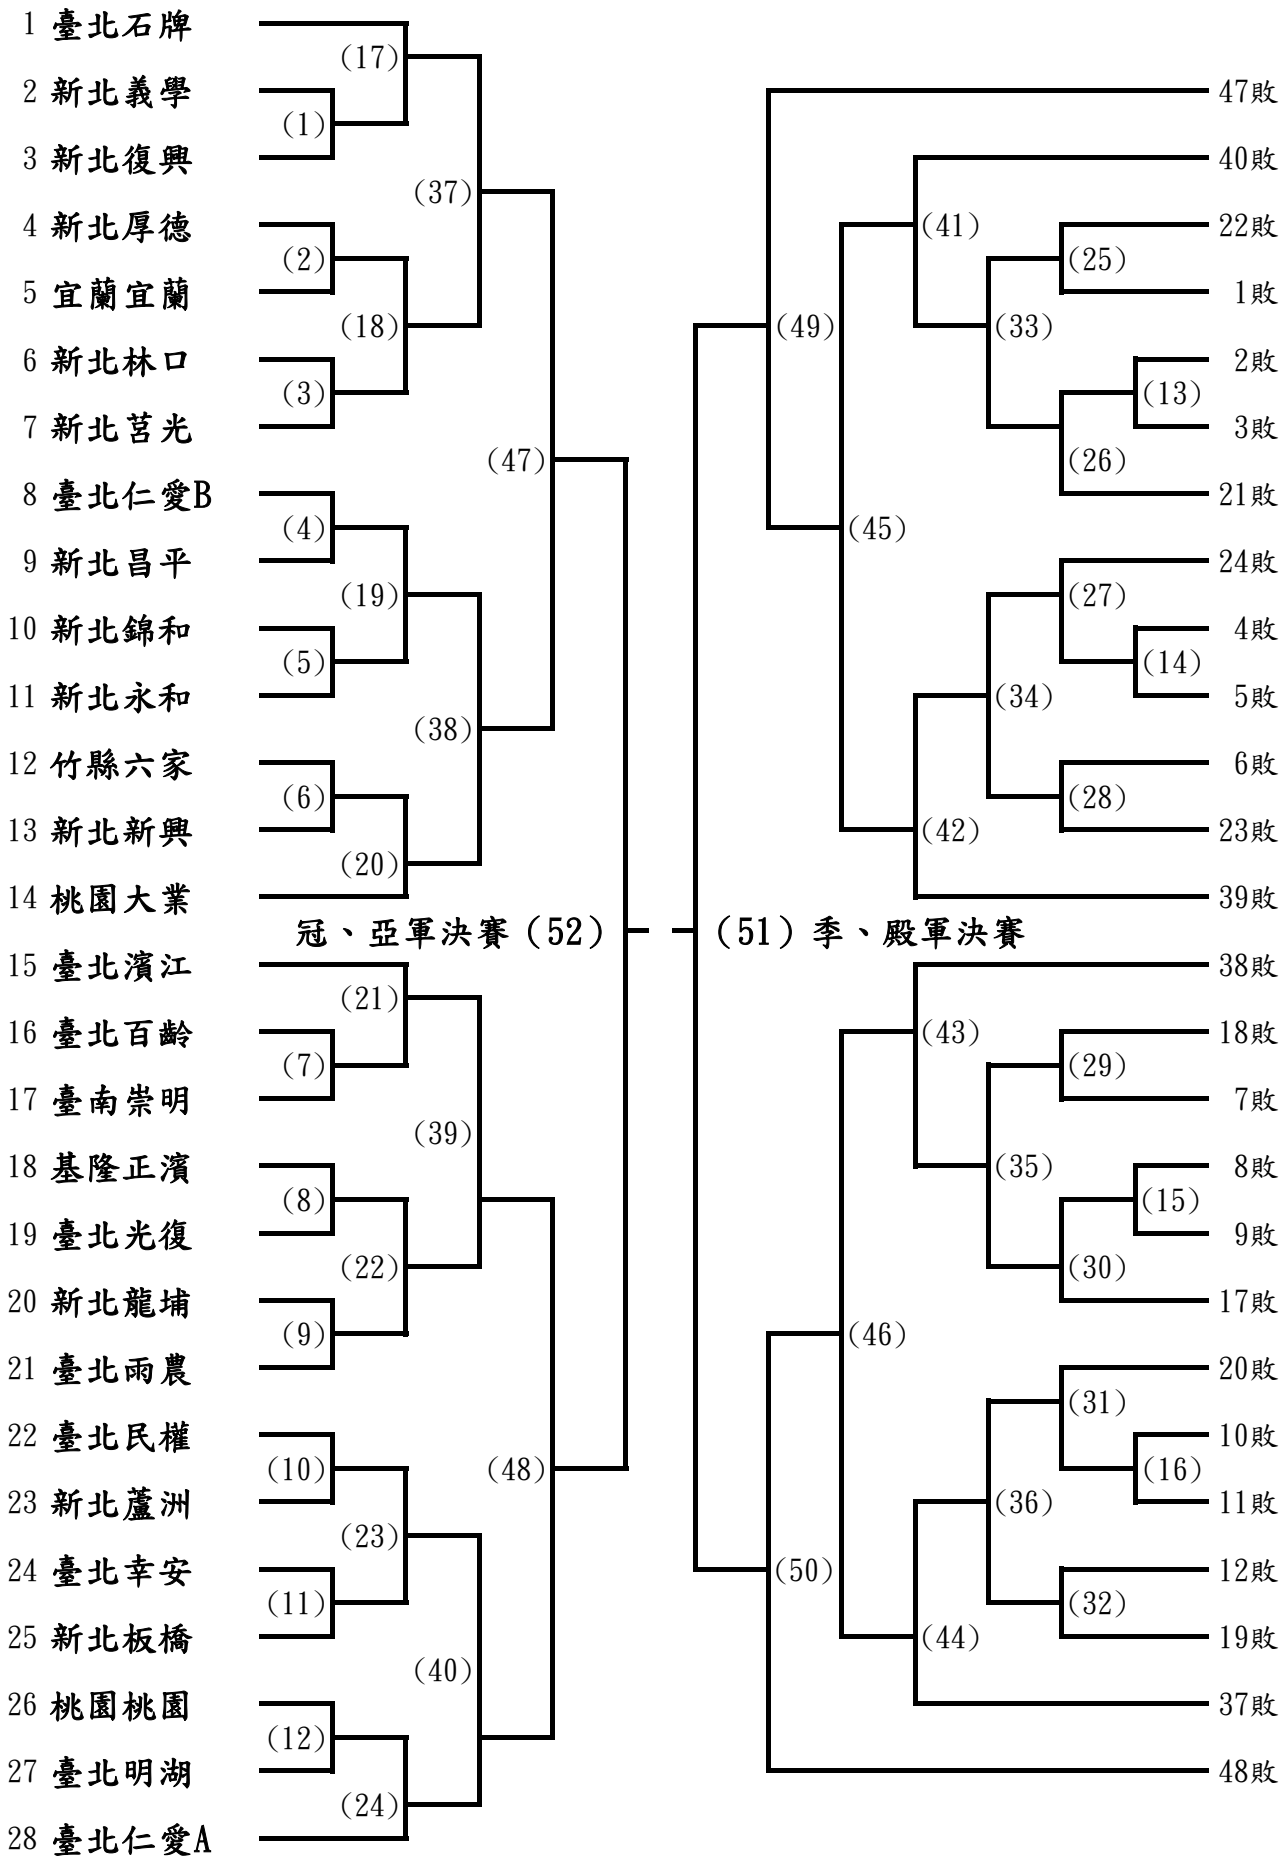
1 臺北石牌
2 新北義學
3 新北復興
4 新北厚德
5 宜蘭宜蘭
6 新北林口
7 新北莒光
8 臺北仁愛B
9 新北昌平
10 新北錦和
11 新北永和
12 竹縣六家
13 新北新興
14 桃園大業
15 臺北濱江
16 臺北百齡
17 臺南崇明
18 基隆正濱
19 臺北光復
20 新北龍埔
21 臺北雨農
22 臺北民權
23 新北蘆洲
24 臺北幸安
25 新北板橋
26 桃園桃園
27 臺北明湖
28 臺北仁愛A

(17)
(1)
(37)
(2)
(18)
(3)
(47)
(4)
(19)
(5)
(38)
(6)
(20)

冠、亞軍決賽（52） （51）季、殿軍決賽

(21)
(7)
(39)
(8)
(22)
(9)
(48)
(10)
(23)
(11)
(40)
(12)
(24)

47敗
40敗
(41)
22敗
(25)
1敗
(49)
(33)
2敗
(13)
3敗
(26)
21敗
(45)
24敗
(27)
4敗
(14)
5敗
(34)
6敗
(28)
23敗
(42)
39敗

38敗
(43)
18敗
(29)
7敗
(35)
8敗
(15)
9敗
(30)
17敗
(46)
20敗
(31)
10敗
(16)
11敗
(36)
(50)
12敗
(32)
19敗
(44)
37敗
48敗